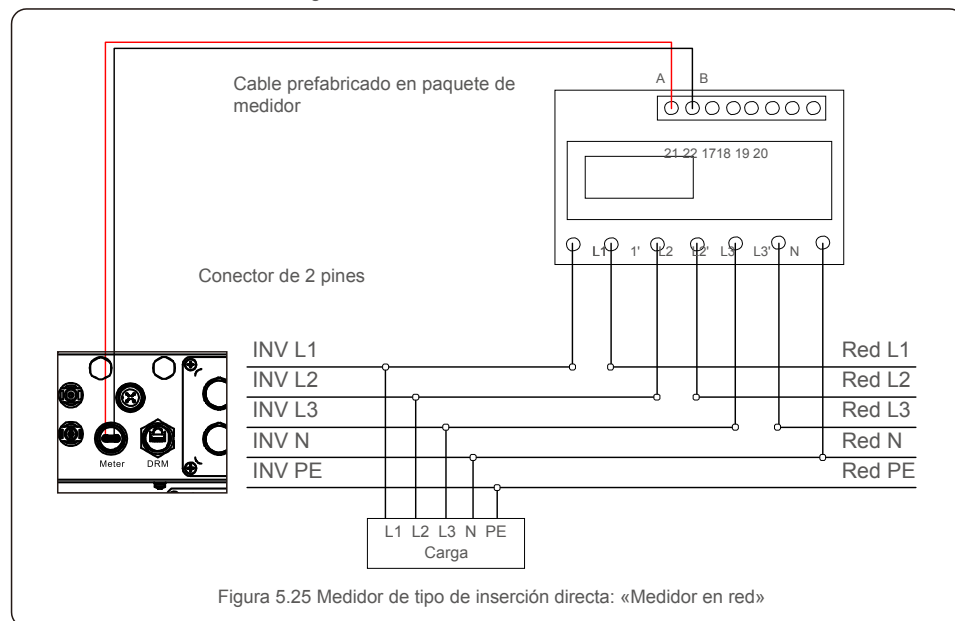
Cable prefabricado en paquete de medidor

A B

21 22 1718 19 20

L1 1' L2 L2' L3 L3' N

Conector de 2 pines

Meter DRM

INV L1
INV L2
INV L3
INV N
INV PE

Red L1
Red L2
Red L3
Red N
Red PE

L1 L2 L3 N PE
Carga

Figura 5.25 Medidor de tipo de inserción directa: «Medidor en red»